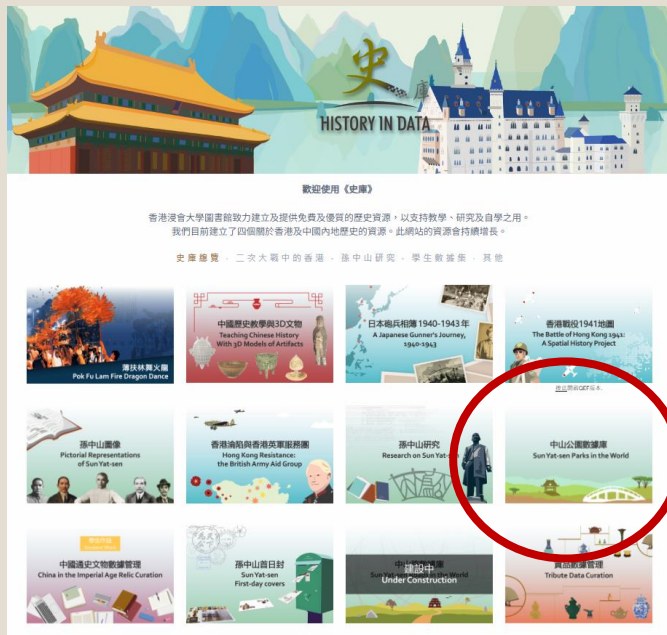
史庫
HISTORY IN DATA

歡迎使用《史庫》

香港浸會大學圖書館致力建立及提供免費及優質的歷史資源，以支持教學、研究及自學之用。我們目前建立了四個關於香港及中國內地歷史的資源。此網站的資源會持續增長。

史庫總覽 · 二次大戰中的香港 · 孫中山研究 · 學生數據 · 其他

薄扶林舞火龍
Pok Fu Lam Fire Dragon Dance

中國歷史教學與3D文物
Teaching Chinese History With 3D Models of Artifacts

日本砲兵相簿 1940-1943 年
A Japanese Gunner's Journey, 1940-1943

香港戰役1941地圖
The Battle of Hong Kong 1941: A Spatial History Project

孫中山圖像
Pictorial Representations of Sun Yat-sen

香港淪陷與香港英軍服務團
Hong Kong Resistance: the British Army Aid Group

孫中山研究
Research on Sun Yat-sen

中山公園數據庫
Sun Yat-sen Parks in the World

中國清史文物數據管理
China in the Imperial Age Relic Curation

孫中山首日封
Sun Yat-sen First-day covers

建設中
Under Construction

貢品數據管理
Tribute Data Curation